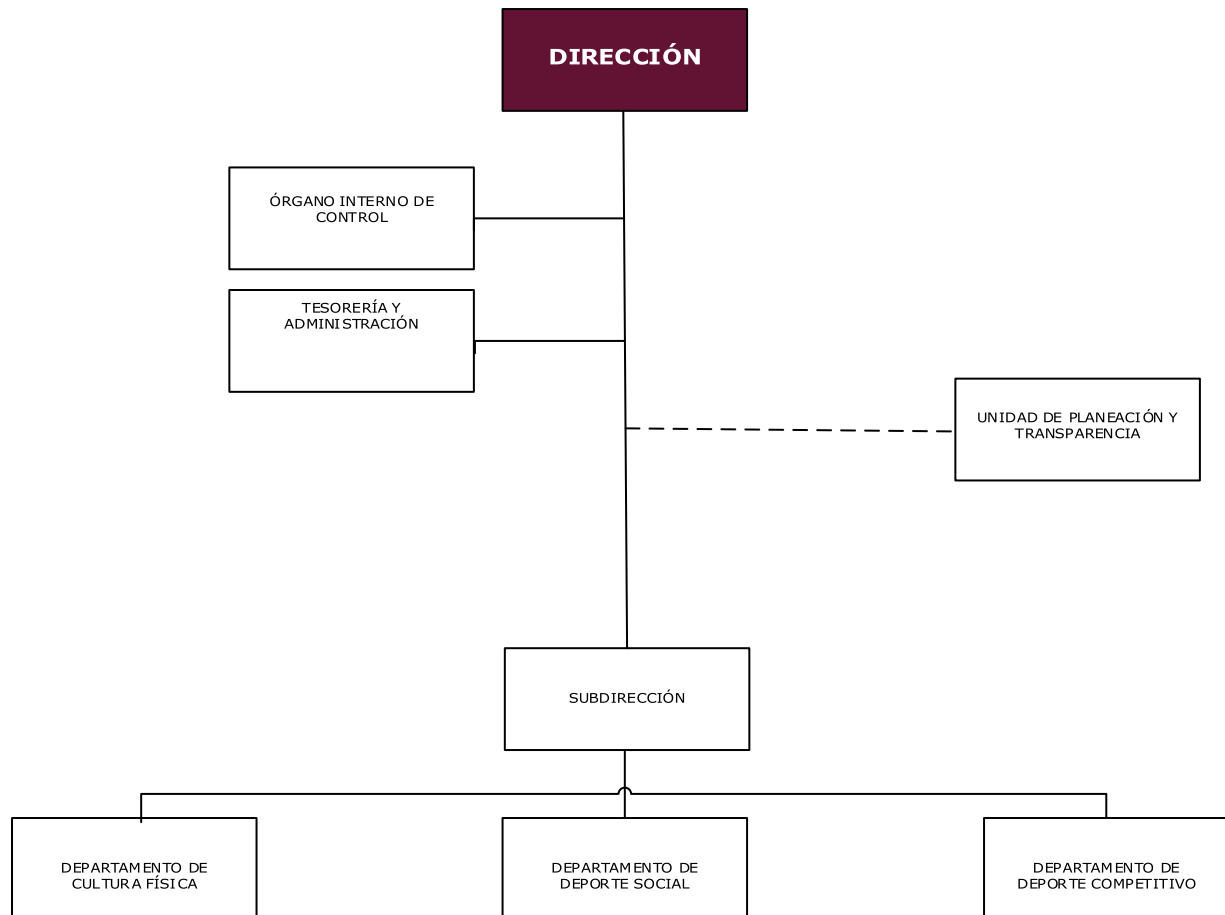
DIRECCIÓN

ÓRGANO INTERNO DE CONTROL

TESORERÍA Y ADMINISTRACIÓN

UNIDAD DE PLANEACIÓN Y TRANSPARENCIA

SUBDIRECCIÓN

DEPARTAMENTO DE CULTURA FÍSICA

DEPARTAMENTO DE DEPORTE SOCIAL

DEPARTAMENTO DE DEPORTE COMPETITIVO